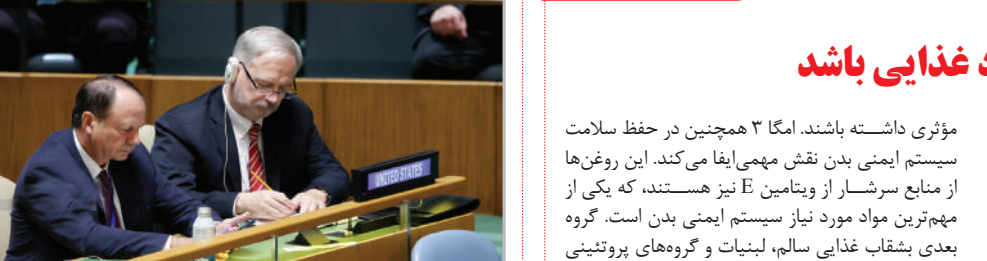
UNITED STATES

د غذایی باشد

مؤثری داشـــته باشند. امگا ۳ همچنین در حفظ سلامت سیستم ایمنی بدن نقش مهمی‌ایفا می‌کند. این روغن‌ها از منابع سرشـــار از ویتامین E نیز هســـتند، که یکی از مهم‌ترین مواد مورد نیاز سیستم ایمنی بدن است. گروه بعدی بشقاب غذایی سالم، لبنیات و گروه‌های پروتئینی